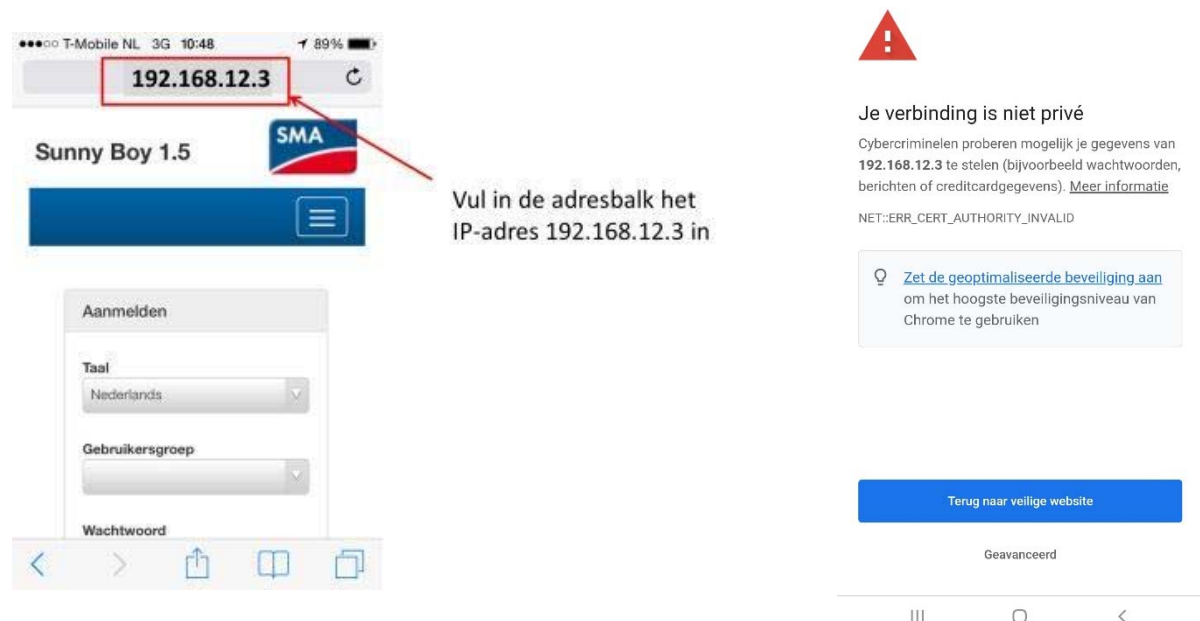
●●●○○ T-Mobile NL 3G 10:48 89%

192.168.12.3

Sunny Boy 1.5

SMA

Aanmelden

Taal

Nederlands

Gebruikersgroep

Wachtwoord

Vul in de adresbalk het IP-adres 192.168.12.3 in

Je verbinding is niet privé

Cybercriminelen proberen mogelijk je gegevens van **192.168.12.3** te stelen (bijvoorbeeld wachtwoorden, berichten of creditcardgegevens). Meer informatie

NET::ERR_CERT_AUTHORITY_INVALID

Zet de geoptimaliseerde beveiliging aan om het hoogste beveiligingsniveau van Chrome te gebruiken

Terug naar veilige website

Geavanceerd